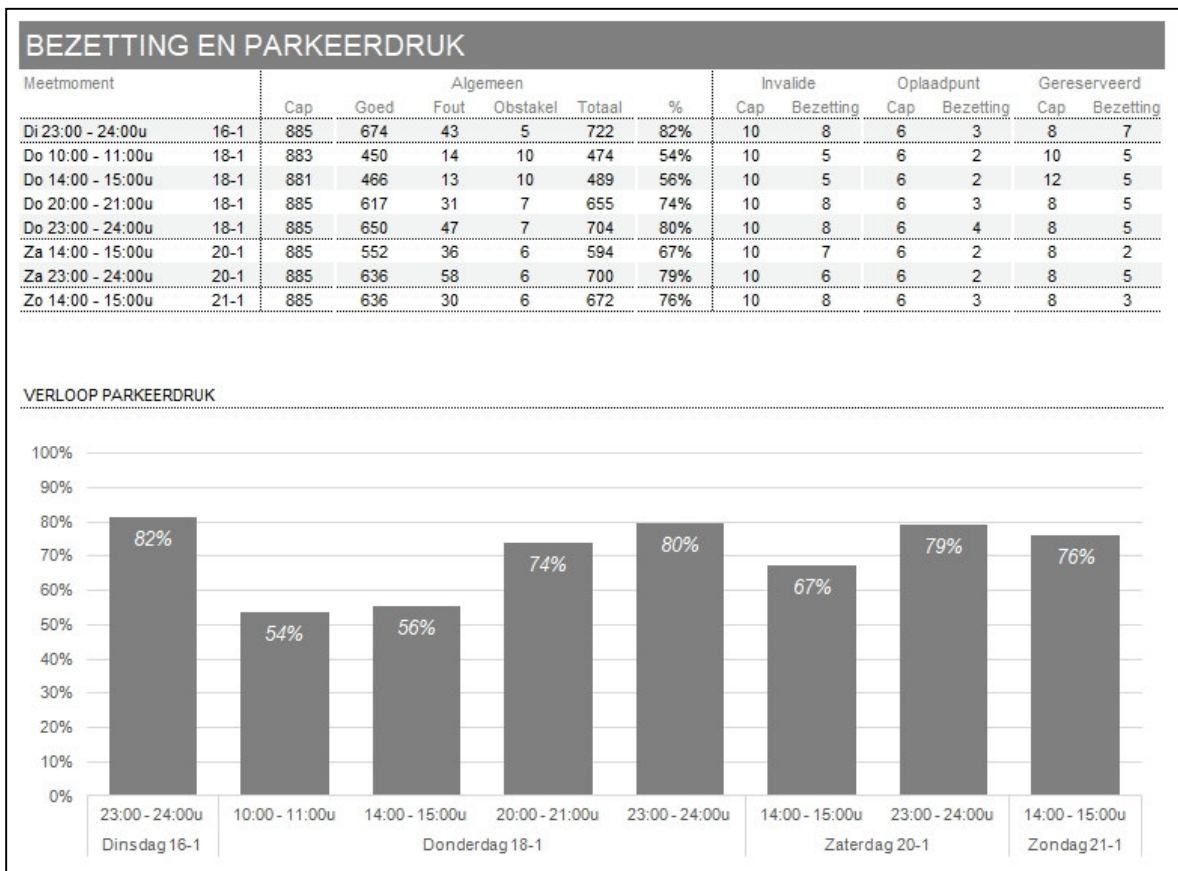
BEZETTING EN PARKEERDRUK

| Meetmoment | | Algemeen Cap | Goed | Fout | Obstakel | Totaal | % | Invalide Cap | Bezetting | Oplaadpunt Cap | Bezetting | Gereserveerd Cap | Bezetting |
|---|---|---|---|---|---|---|---|---|---|---|---|---|---|
| Di 23:00 - 24:00u | 16-1 | 885 | 674 | 43 | 5 | 722 | 82% | 10 | 8 | 6 | 3 | 8 | 7 |
| Do 10:00 - 11:00u | 18-1 | 883 | 450 | 14 | 10 | 474 | 54% | 10 | 5 | 6 | 2 | 10 | 5 |
| Do 14:00 - 15:00u | 18-1 | 881 | 466 | 13 | 10 | 489 | 56% | 10 | 5 | 6 | 2 | 12 | 5 |
| Do 20:00 - 21:00u | 18-1 | 885 | 617 | 31 | 7 | 655 | 74% | 10 | 8 | 6 | 3 | 8 | 5 |
| Do 23:00 - 24:00u | 18-1 | 885 | 650 | 47 | 7 | 704 | 80% | 10 | 8 | 6 | 4 | 8 | 5 |
| Za 14:00 - 15:00u | 20-1 | 885 | 552 | 36 | 6 | 594 | 67% | 10 | 7 | 6 | 2 | 8 | 2 |
| Za 23:00 - 24:00u | 20-1 | 885 | 636 | 58 | 6 | 700 | 79% | 10 | 6 | 6 | 2 | 8 | 5 |
| Zo 14:00 - 15:00u | 21-1 | 885 | 636 | 30 | 6 | 672 | 76% | 10 | 8 | 6 | 3 | 8 | 3 |

VERLOOP PARKEERDRUK

100%
90%
80%
70%
60%
50%
40%
30%
20%
10%
0%

82%
54%
56%
74%
80%
67%
79%
76%

23:00 - 24:00u
10:00 - 11:00u
14:00 - 15:00u
20:00 - 21:00u
23:00 - 24:00u
14:00 - 15:00u
23:00 - 24:00u
14:00 - 15:00u

Dinsdag 16-1
Donderdag 18-1
Zaterdag 20-1
Zondag 21-1